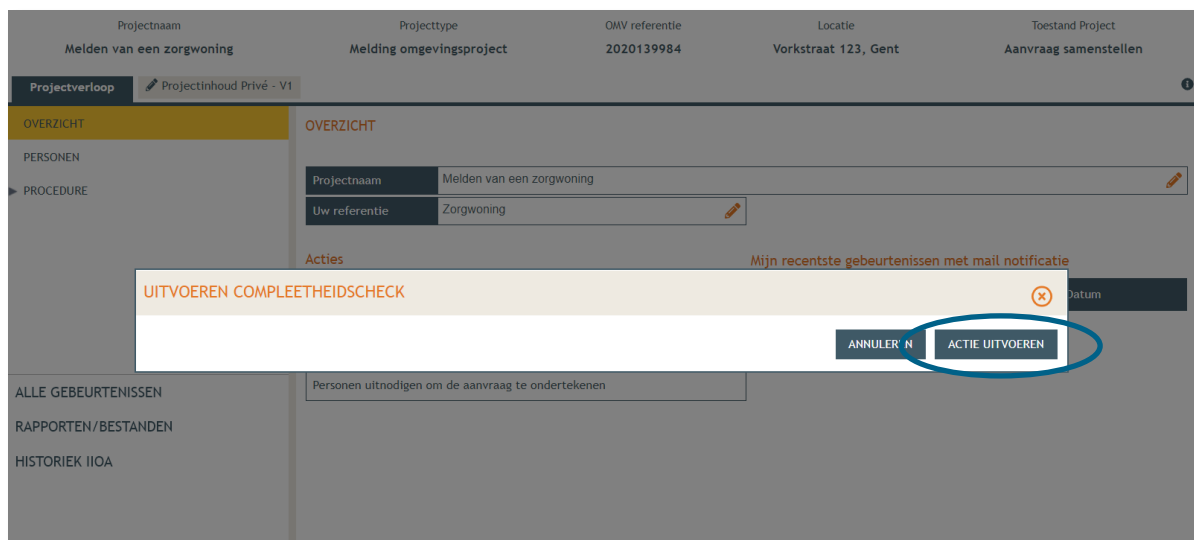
| Projectnaam | Projecttype | OMV referentie | Locatie | Toestand Project |
|---|---|---|---|---|
| Melden van een zorgwoning | Melding omgevingsproject | 2020139984 | Vorkstraat 123, Gent | Aanvraag samenstellen |

Projectverloop
Projectinhoud Privé - V1

OVERZICHT
PERSONEN
PROCEDURE

OVERZICHT

| Projectnaam | Melden van een zorgwoning |
|---|---|
| Uw referentie | Zorgwoning |

Acties

Mijn recentste gebeurtenissen met mail notificatie

UITVOEREN COMPLEETHEIDSCHECK

Datum

ANNULEREN
ACTIE UITVOEREN

Personen uitnodigen om de aanvraag te ondertekenen

ALLE GEBEURTENISSEN
RAPPORTEN/BESTANDEN
HISTORIEK IIOA